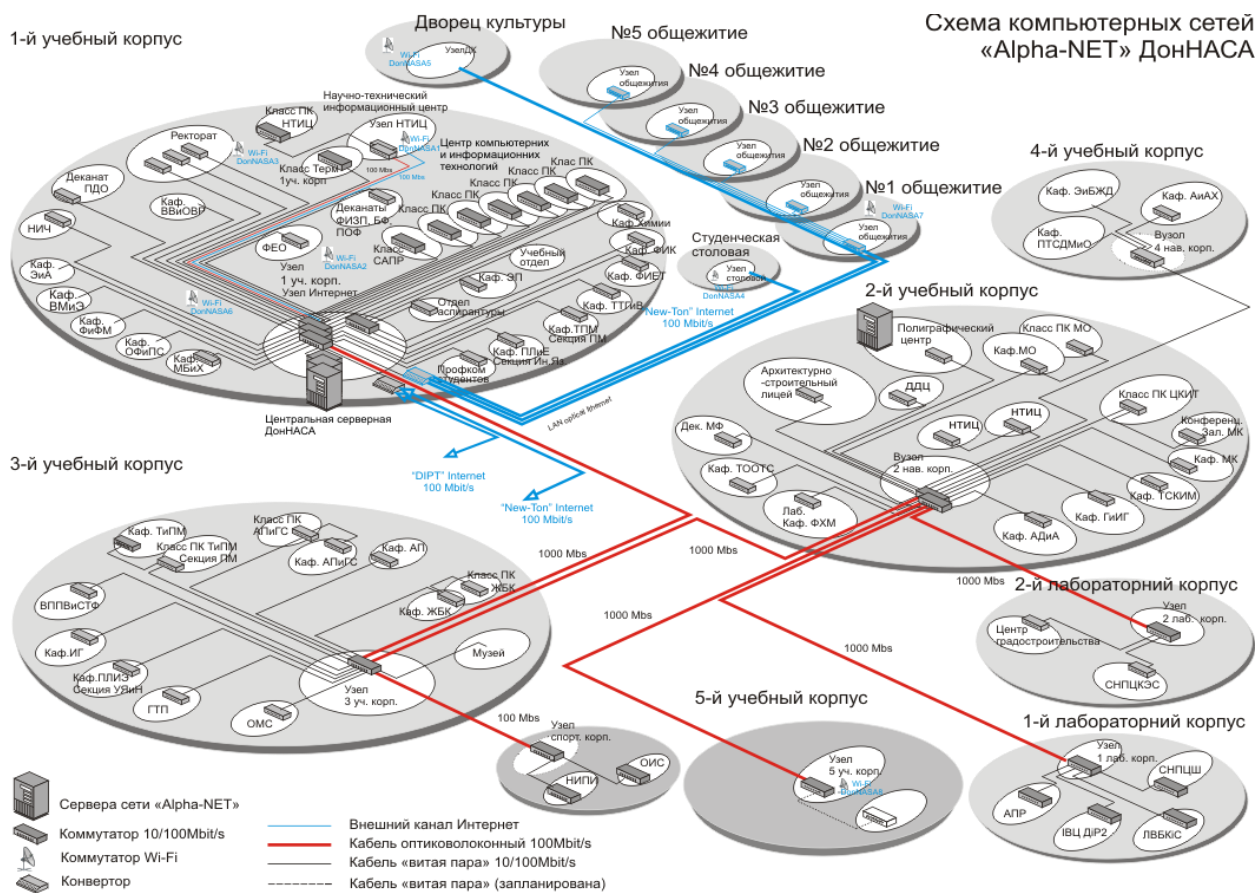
Схема компьютерных сетей «Alpha-NET» ДонНАСА

1-й учебный корпус

Дворец культуры
УзелДК
Wi-Fi DonNASA5

№5 общежитие
Узел общежития
№4 общежитие
Узел общежития
№3 общежитие
Узел общежития
№2 общежитие
Узел общежития
№1 общежитие
Wi-Fi DonNASA7
Узел общежития

4-й учебный корпус
Каф. ЭиБЖД
Каф. АиАХ
Каф. ПТСДМиО
Вузол 4 нав. корп.

Научно-технический информационный центр
Класс ПК НТИЦ
Узел НТИЦ
Wi-Fi DonNASA1
Центр компьютерных и информационных технологий
Ректорат
Wi-Fi DonNASA3
Класс Терм 1уч. корп
100 Mbs
100 Mbs
Клас ПК
Класс ПК
Клас ПК
Класс ПК
Класс ПК
Деканат ПДО
Каф. ВВиОВР
Деканаты ФИЗП, БФ, ПОФ
НИЧ
ФЕО
Wi-Fi DonNASA2
Класс САПР
Каф. химии
Каф. ФИК
Учебный отдел
Каф. ФИЕТ
Каф. ЭиА
Узел 1 уч. корп. Узел Интернет
Каф. ЭП
Каф. ВМиЭ
Wi-Fi DonNASA6
Отдел аспирантуры
Каф. ТТГиВ
Каф. ФиФМ
Каф. ТПМ Секция ПМ
Каф. ОФиПС
Каф. ПЛиЕ Секция Ин.Яз
Каф. МБиХ
Профком студентов
Центральная серверная ДонНАСА

Студенческая столовая
Узел столовой
Wi-Fi DonNASA4
"New-Ton" Internet 100 Mbit/s
LAN optical Internet

2-й учебный корпус
Полиграфический центр
Класс ПК МО
Каф.МО
Архитектурно -строительный лицей
ДДЦ
Класс ПК ЦКИТ
Дек. МФ
НТИЦ
НТИЦ
Конференц. Зал. МК
Каф. МК
Каф. ТООТС
Вузол 2 нав. корп.
Каф. ТСКИМ
Лаб. Каф. ФХМ
Каф. ГиИГ
Каф. АДиА

3-й учебный корпус
"DIPT" Internet 100 Mbit/s
"New-Ton" Internet 100 Mbit/s
Каф. ТиПМ
Класс ПК ТиПМ Секция ПМ
Класс ПК АПиГС
Каф. АПиГС
Каф. АП
Класс ПК ЖБК
Каф. ЖБК
ВППВиСТФ
Каф.ИГ
Музей
Каф.ПЛиЭ Секция УЯиН
ГТП
Узел 3 уч. корп.
ОМС
1000 Mbs
1000 Mbs
1000 Mbs
1000 Mbs
1000 Mbs
100 Mbs

2-й лабораторный корпус
Центр градостроительства
Узел 2 лаб. корп.
СНПЦКЭС

Узел спорт. корп.
НИПИ
ОИС

5-й учебный корпус
Узел 5 уч. корп.
Wi-Fi DonNASA8

1-й лабораторный корпус
Узел 1 лаб. корп.
СНПЦШ
АПР
ІВЦ ДіР2
ЛВБКІС

Сервера сети «Alpha-NET»
Коммутатор 10/100Mbit/s
Коммутатор Wi-Fi
Конвертор
Внешний канал Интернет
Кабель оптиковолоконный 100Mbit/s
Кабель «витая пара» 10/100Mbit/s
Кабель «витая пара» (запланирована)